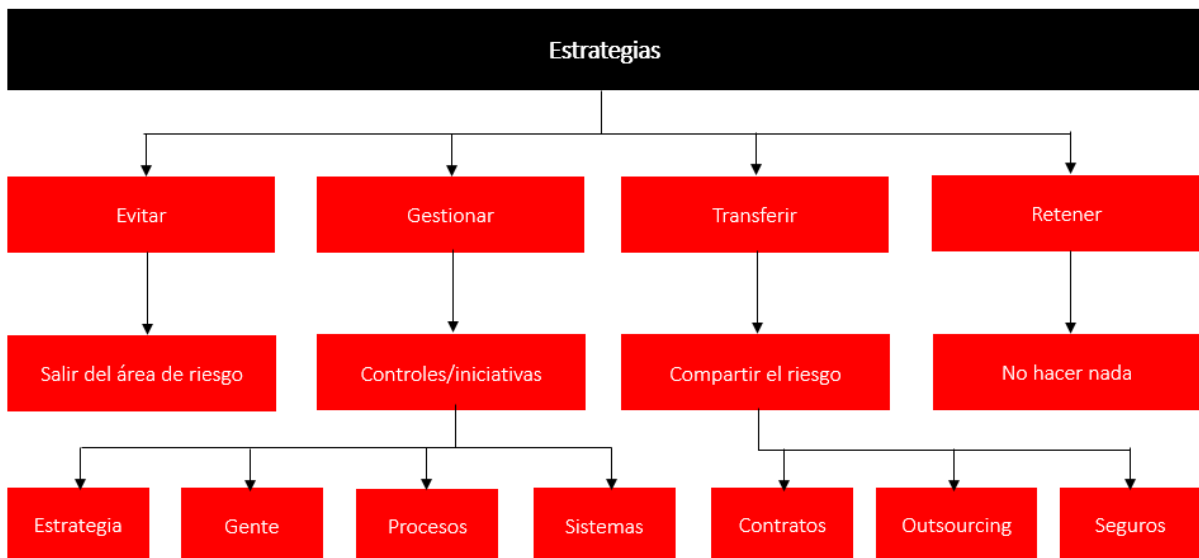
Estrategias

Evitar

Gestionar

Transferir

Retener

Salir del área de riesgo

Controles/iniciativas

Compartir el riesgo

No hacer nada

Estrategia

Gente

Procesos

Sistemas

Contratos

Outsourcing

Seguros